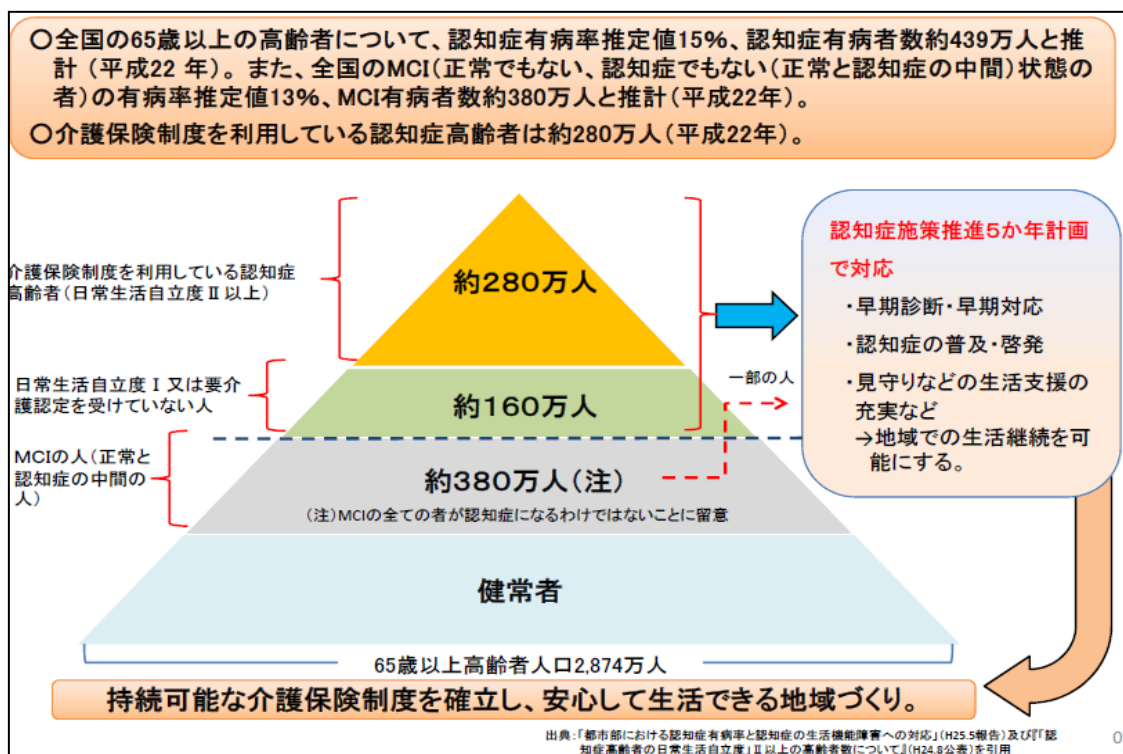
○全国の65歳以上の高齢者について、認知症有病率推定値15%、認知症有病者数約439万人と推計（平成22 年）。また、全国のMCI（正常でもない、認知症でもない（正常と認知症の中間）状態の者）の有病率推定値13%、MCI有病者数約380万人と推計（平成22年）。
○介護保険制度を利用している認知症高齢者は約280万人（平成22年）。

介護保険制度を利用している認知症高齢者（日常生活自立度Ⅱ以上）

約280万人

日常生活自立度Ⅰ又は要介護認定を受けていない人

約160万人

一部の人

MCIの人（正常と認知症の中間の人）

約380万人（注）

（注）MCIの全ての者が認知症になるわけではないことに留意

健常者

65歳以上高齢者人口2,874万人

認知症施策推進5か年計画で対応
・早期診断・早期対応
・認知症の普及・啓発
・見守りなどの生活支援の充実など
→地域での生活継続を可能にする。

持続可能な介護保険制度を確立し、安心して生活できる地域づくり。

出典：「都市部における認知症有病率と認知症の生活機能障害への対応」（H25.5報告）及び『「認知症高齢者の日常生活自立度」Ⅱ以上の高齢者数について』（H24.8公表）を引用

0